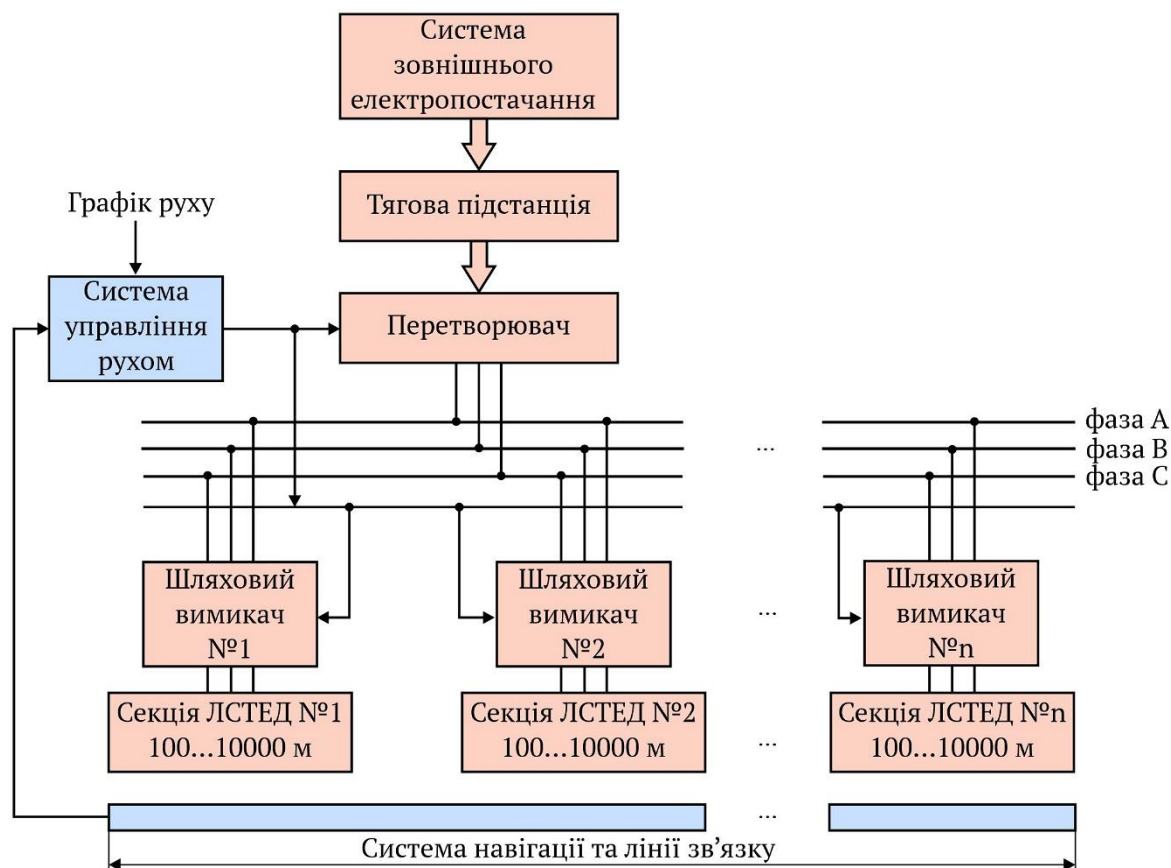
Система зовнішнього електропостачання

Тягова підстанція

Графік руху

Система управління рухом

Перетворювач

фаза А
фаза В
фаза С

...

Шляховий вимикач №1

Шляховий вимикач №2

...

Шляховий вимикач №n

Секція ЛСТЕД №1
100...10000 м

Секція ЛСТЕД №2
100...10000 м

...

Секція ЛСТЕД №n
100...10000 м

...

Система навігації та лінії зв'язку